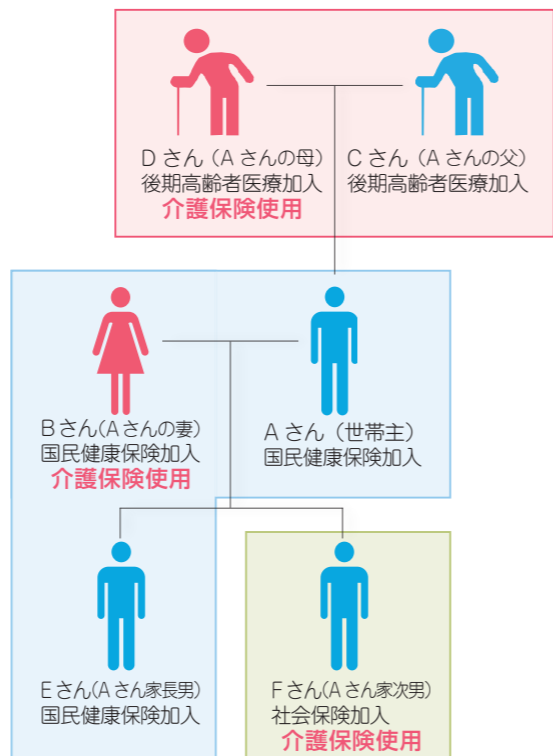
D さん（A さんの母）
後期高齢者医療加入
介護保険使用

C さん（A さんの父）
後期高齢者医療加入

Bさん(Aさんの妻)
国民健康保険加入
介護保険使用

A さん（世帯主）
国民健康保険加入

Eさん(A さん家長男)
国民健康保険加入

F さん(A さん家次男)
社会保険加入
介護保険使用